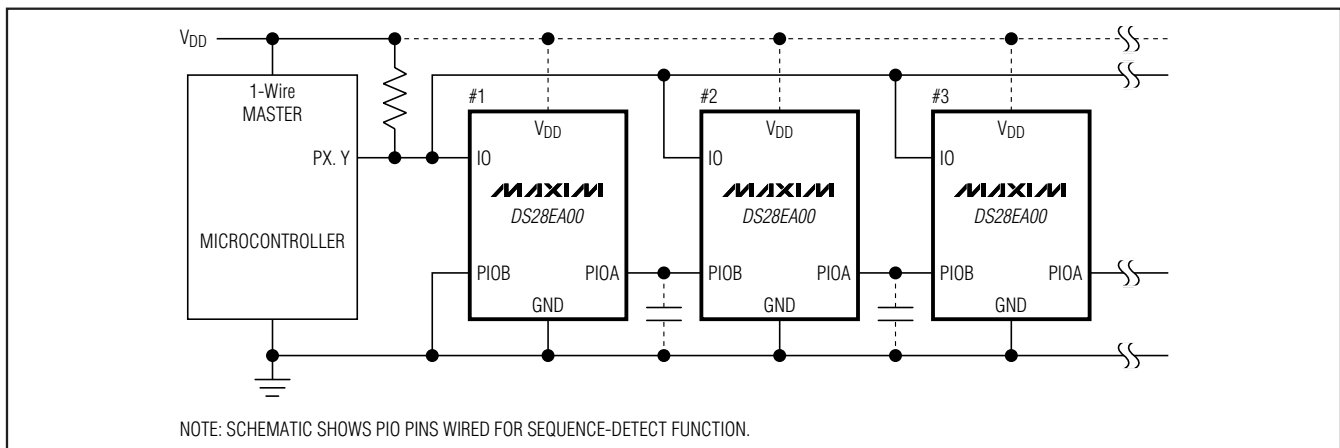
$V_{DD}$

1-Wire
MASTER

PX. Y

MICROCONTROLLER

#1
$V_{DD}$
IO
MAXIM
DS28EA00
PIOB
PIOA
GND

#2
$V_{DD}$
IO
MAXIM
DS28EA00
PIOB
PIOA
GND

#3
$V_{DD}$
IO
MAXIM
DS28EA00
PIOB
PIOA
GND

NOTE: SCHEMATIC SHOWS PIO PINS WIRED FOR SEQUENCE-DETECT FUNCTION.